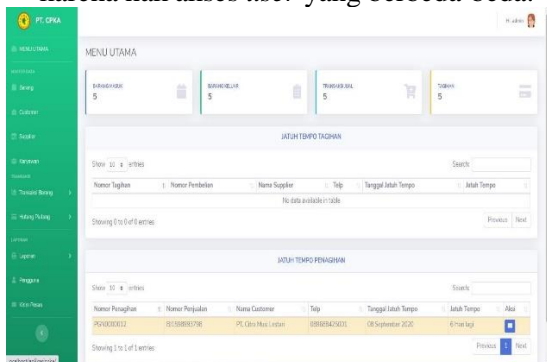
masing-masing tabel yang berbeda-beda.

PT. CPKA

Hi, admin

MENU UTAMA

MENU UTAMA

Barang

Customer

Supplier

Karyawan

Transaksi Barang

Hutang Piutang

Laporan

Pengguna

Ubah Pass

BARANG MASUK
5

BARANG KELUAR
5

TRANSAKSI JUAL
5

TAGIHAN
5

JATUH TEMPO TAGIHAN

Show 10 entries

Search:

| Nomor Tagihan | Nomor Pembelian | Nama Supplier | Telp | Tanggal Jatuh Tempo | Jatuh Tempo |
|---|---|---|---|---|---|
| No data available in table | | | | | |

Showing 0 to 0 of 0 entries

Previous Next

JATUH TEMPO PENAGIHAN

Show 10 entries

Search:

| Nomor Penagihan | Nomor Penjualan | Nama Customer | Telp | Tanggal Jatuh Tempo | Jatuh Tempo | Aksi |
|---|---|---|---|---|---|---|
| PG00000012 | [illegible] | PT. Citra Niaga Lestari | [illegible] | 08 September 2020 | 6 Hari lagi | |

Showing 1 to 1 of 1 entries

Previous 1 Next